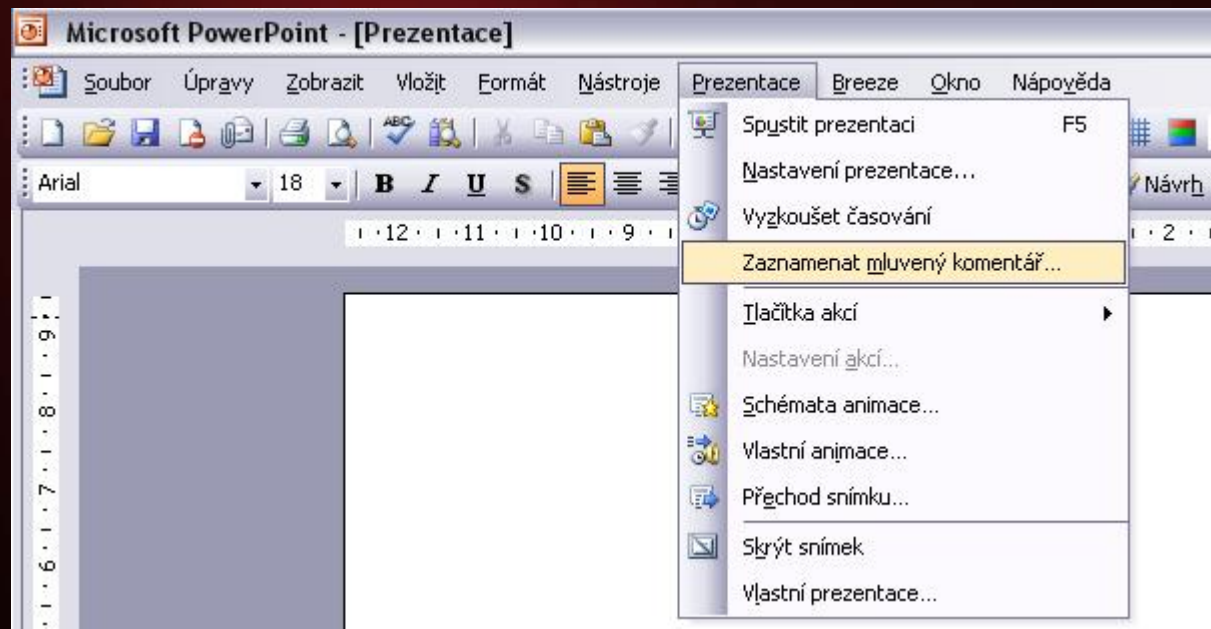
Microsoft PowerPoint - [Prezentace]

Soubor Úpravy Zobrazit Vložit Formát Nástroje Prezentace Breeze Okno Nápověda

Arial 18 B I U S

Návrh

12 11 10 9 2

9 8 7 6

Spustit prezentaci F5
Nastavení prezentace...
Vyzkoušet časování
Zaznamenat mluvený komentář...
Tlačítka akcí
Nastavení akcí...
Schémata animace...
Vlastní animace...
Přechod snímku...
Skrýt snímek
Vlastní prezentace...